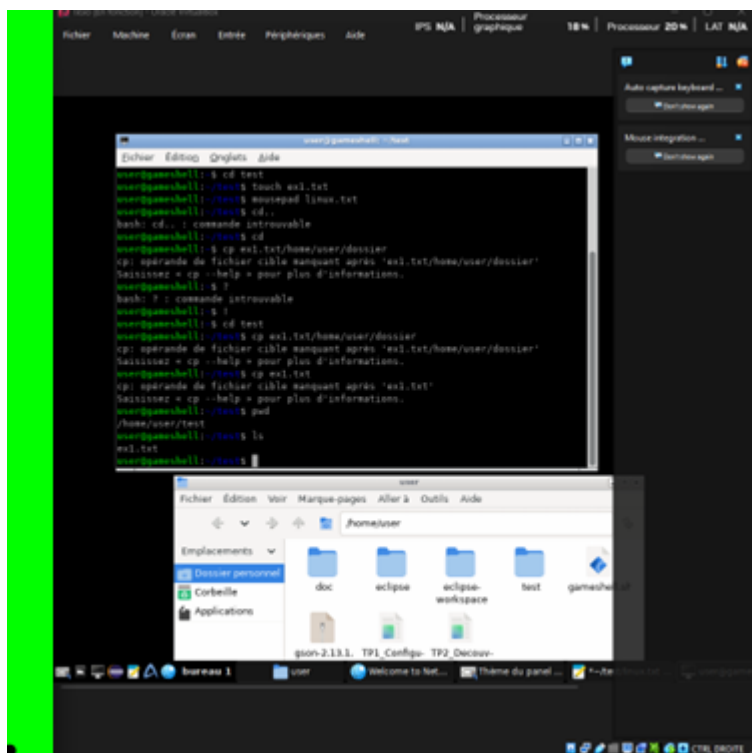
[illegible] Oracle VirtualBox

Fichier Machine Écran Entrée Périphériques Aide

FPS N/A | Processeur graphique 18% | Processeur 20% | LAT N/A

Auto capture keyboard ...
Don't show again

Mouse integration ...
Don't show again

user@gameshell: ~/test

Fichier Édition Onglets Aide

user@gameshell: $ cd test
user@gameshell: ~/test$ touch ex1.txt
user@gameshell: ~/test$ mousepad linux.txt
user@gameshell: ~/test$ cd..
bash: cd.. : commande introuvable
user@gameshell: ~/test$ cd
user@gameshell: $ cp ex1.txt/home/user/dossier
cp: opérande de fichier cible manquant après 'ex1.txt/home/user/dossier'
Saisissez « cp --help » pour plus d'informations.
user@gameshell: $ ?
bash: ? : commande introuvable
user@gameshell: $ !
user@gameshell: $ cd test
user@gameshell: ~/test$ cp ex1.txt/home/user/dossier
cp: opérande de fichier cible manquant après 'ex1.txt/home/user/dossier'
Saisissez « cp --help » pour plus d'informations.
user@gameshell: ~/test$ cp ex1.txt
cp: opérande de fichier cible manquant après 'ex1.txt'
Saisissez « cp --help » pour plus d'informations.
user@gameshell: ~/test$ pwd
/home/user/test
user@gameshell: ~/test$ ls
ex1.txt
user@gameshell: ~/test$

user

Fichier Édition Voir Marque-pages Aller à Outils Aide

/home/user

Emplacements
Dossier personnel
Corbeille
Applications

doc
eclipse
eclipse-workspace
test
gameshell
gson-2.13.1.
TP1_Configu-
TP2_Decouv-

bureau 1
user
Welcome to Net...
Thème du panel ...
*~/te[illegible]

CTRL DROITE